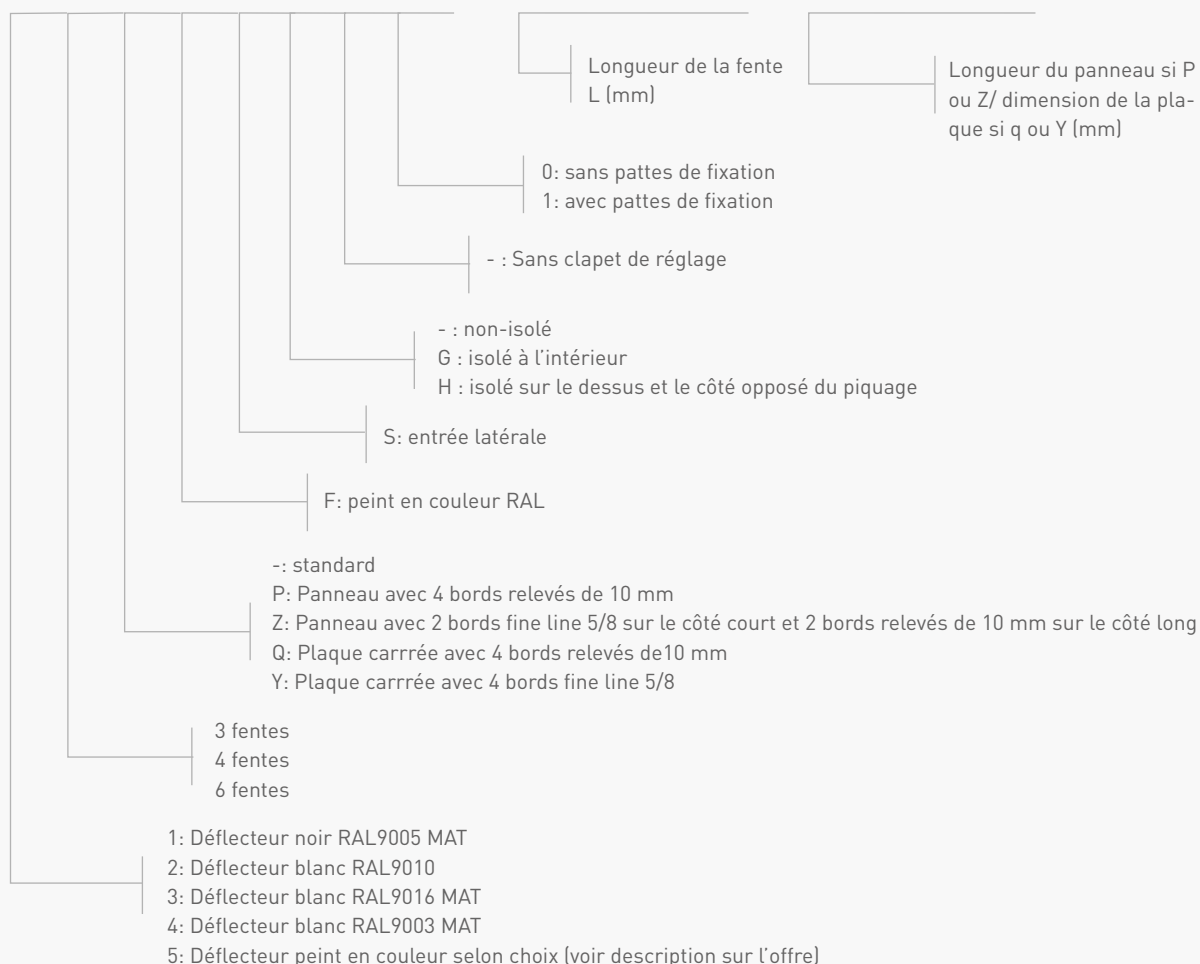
Longueur de la fente
L (mm)

Longueur du panneau si P ou Z/ dimension de la plaque si q ou Y (mm)

0: sans pattes de fixation
1: avec pattes de fixation

- : Sans clapet de réglage

- : non-isolé
G : isolé à l'intérieur
H : isolé sur le dessus et le côté opposé du piquage

S: entrée latérale

F: peint en couleur RAL

-: standard
P: Panneau avec 4 bords relevés de 10 mm
Z: Panneau avec 2 bords fine line 5/8 sur le côté court et 2 bords relevés de 10 mm sur le côté long
Q: Plaque carrrée avec 4 bords relevés de10 mm
Y: Plaque carrrée avec 4 bords fine line 5/8

3 fentes
4 fentes
6 fentes

1: Déflecteur noir RAL9005 MAT
2: Déflecteur blanc RAL9010
3: Déflecteur blanc RAL9016 MAT
4: Déflecteur blanc RAL9003 MAT
5: Déflecteur peint en couleur selon choix (voir description sur l'offre)